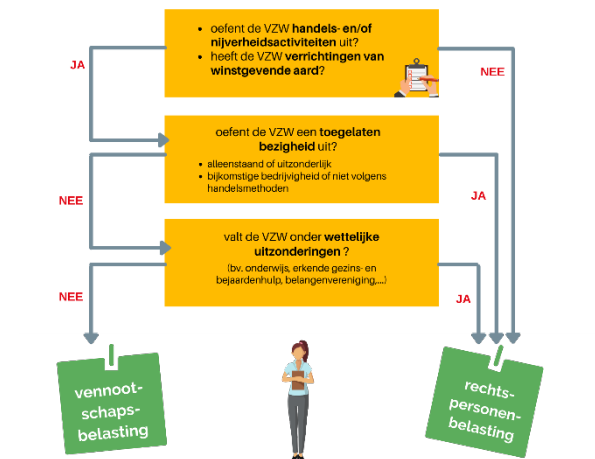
- oefent de VZW handels- en/of nijverheidsactiviteiten uit?
- heeft de VZW verrichtingen van winstgevende aard?

JA

NEE

oefent de VZW een toegelaten bezigheid uit?

- alleenstaand of uitzonderlijk
- bijkomstige bedrijvigheid of niet volgens handelsmethoden

NEE

JA

valt de VZW onder wettelijke uitzonderingen ?

(bv. onderwijs, erkende gezins- en bejaardenhulp, belangenvereniging,...)

NEE

JA

vennootschapsbelasting

rechtspersonenbelasting